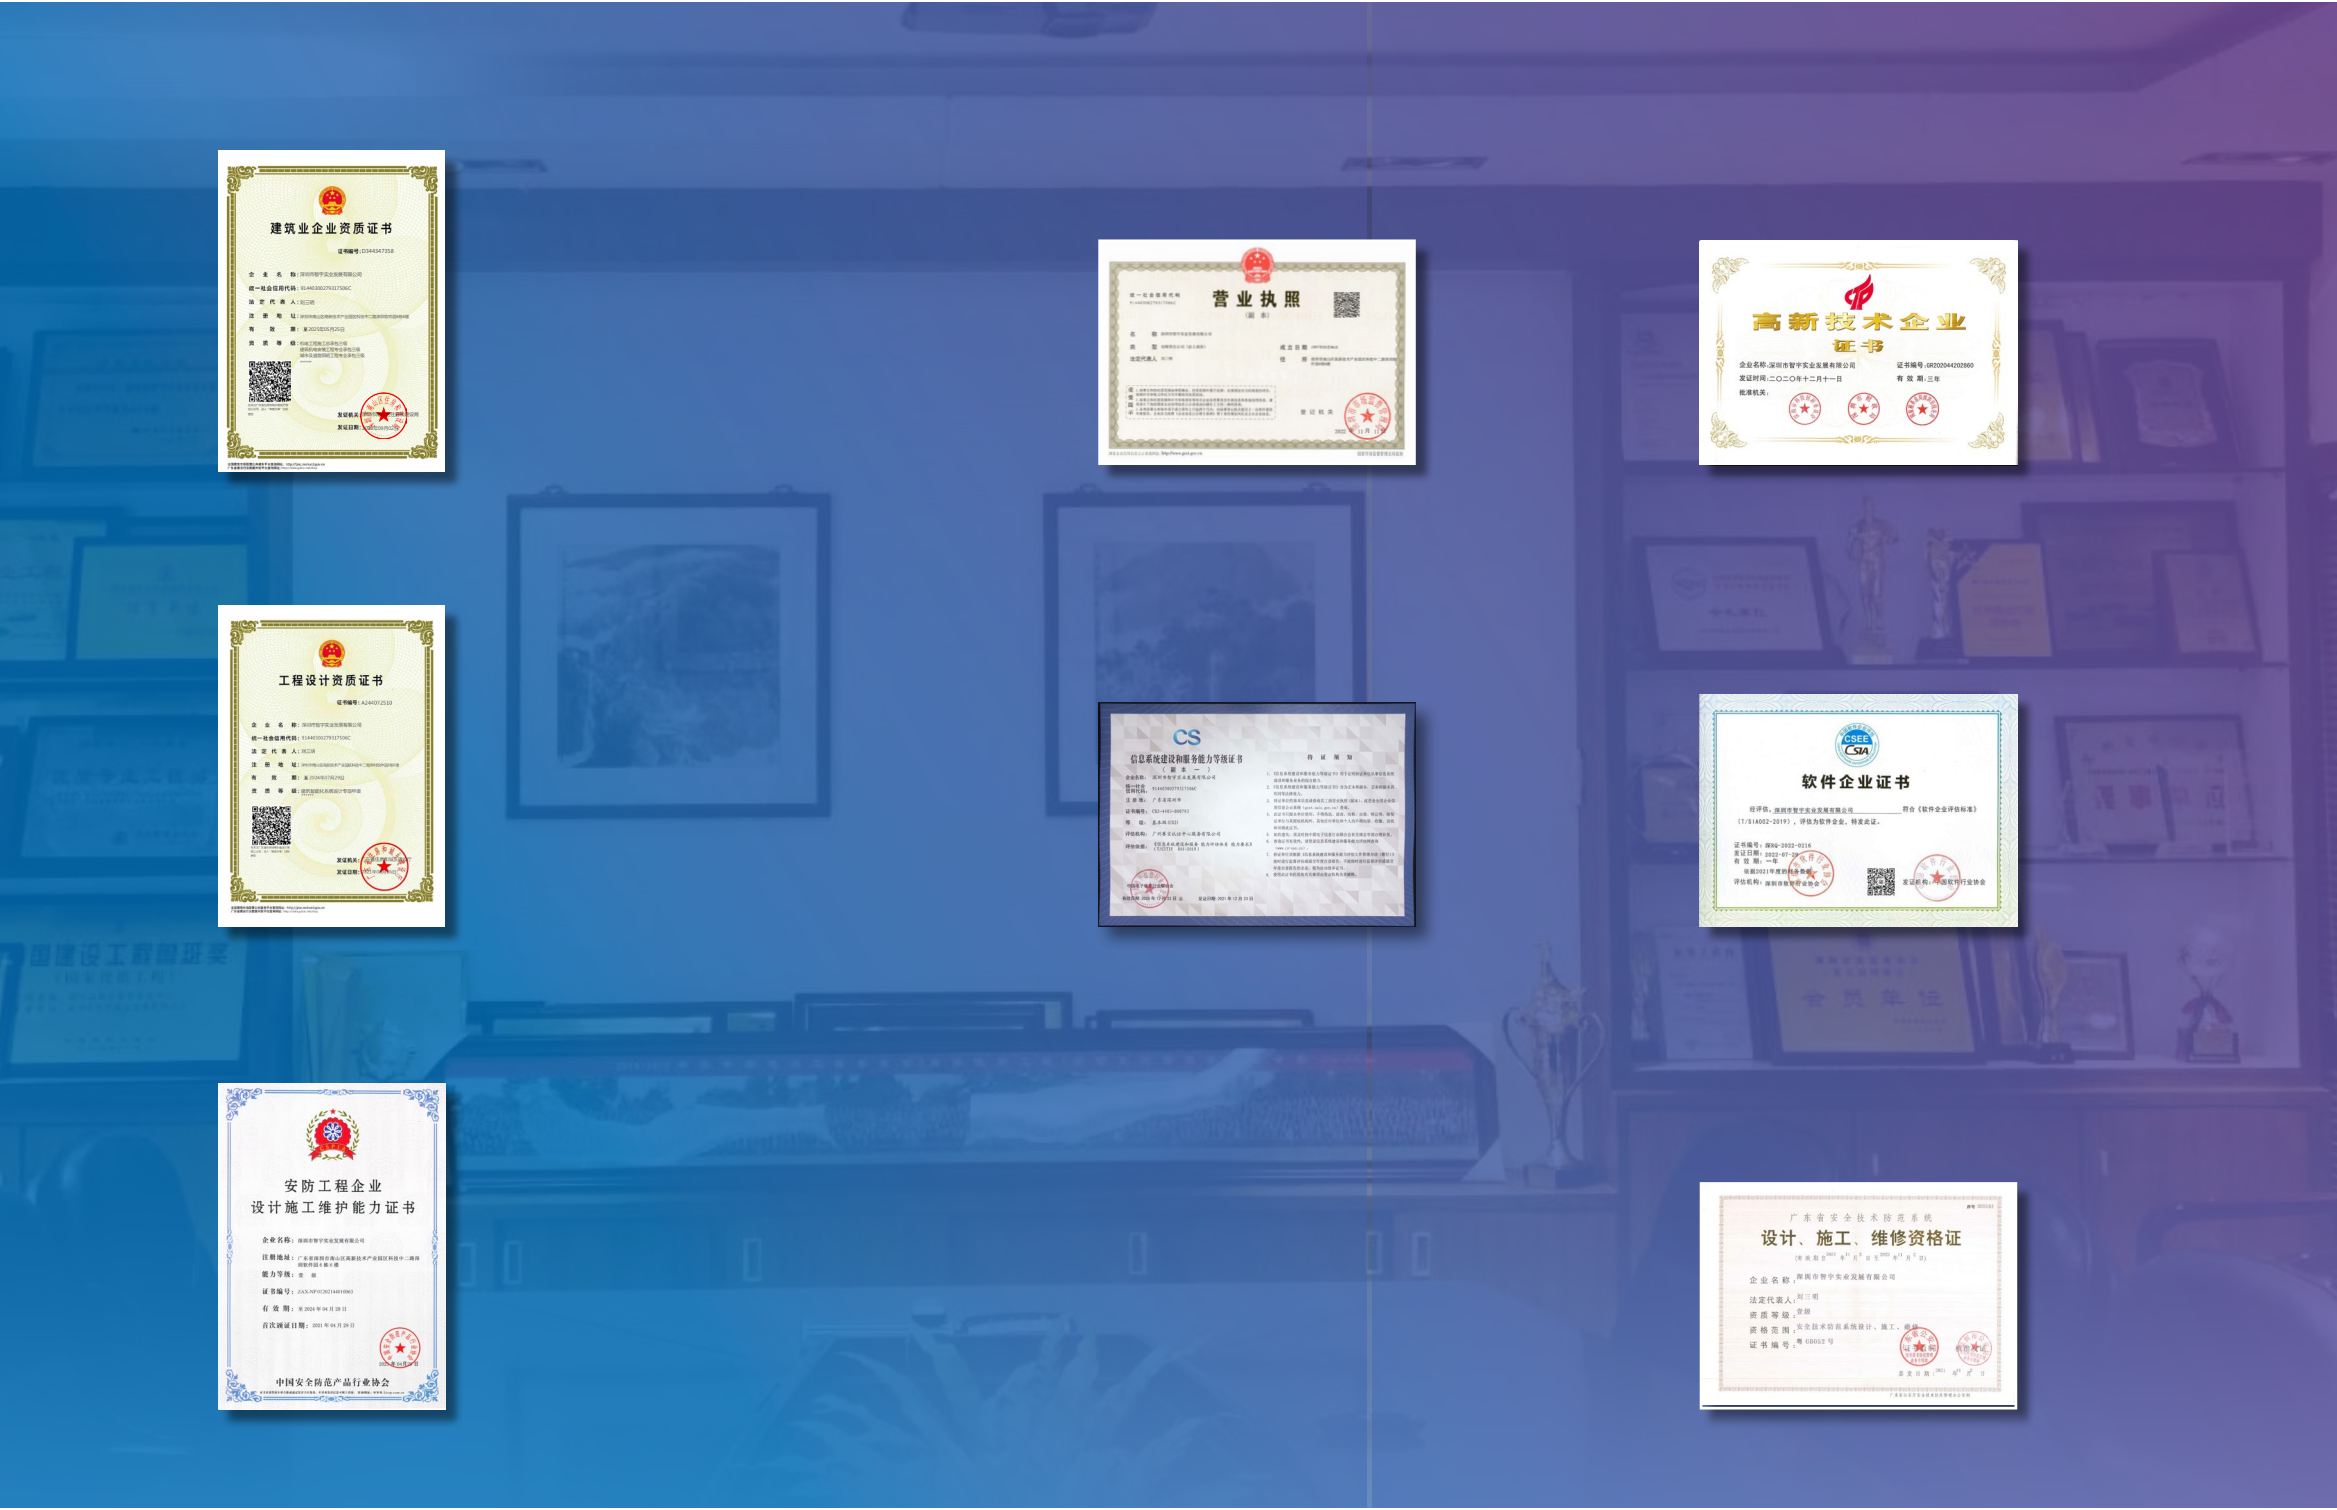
建筑业企业资质证书

证书编号：D344347358

企业名称：深圳市智宇实业发展有限公司

统一社会信用代码：91440300279317506C

法定代表人：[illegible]

注册地址：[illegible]

有效期：至2025年05月25日

资质等级：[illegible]

发证机关：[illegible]

发证日期：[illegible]

营业执照

（副本）

高新技术企业

证书

企业名称：深圳市智宇实业发展有限公司

证书编号：GR202044202860

发证时间：二〇二〇年十二月十一日

有效期：三年

批准机关：

工程设计资质证书

证书编号：A244072510

企业名称：深圳市智宇实业发展有限公司

统一社会信用代码：91440300279317506C

有效期：至2024年07月29日

发证机关：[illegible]

发证日期：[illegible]

CS

信息系统建设和服务能力等级证书

（副本一）

特证须知

软件企业证书

CSEE CSIA

经评估，深圳市智宇实业发展有限公司符合《软件企业评估标准》（T/SIA002-2019），评估为软件企业，特发此证。

证书编号：深RQ-2022-0216

发证日期：2022-07-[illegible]

有效期：一年

评估机构：深圳市软件行业协会

发证机构：中国软件行业协会

安防工程企业

设计施工维护能力证书

企业名称：深圳市智宇实业发展有限公司

注册地址：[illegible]

能力等级：壹级

证书编号：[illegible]

有效期：至2024年04月28日

首次颁证日期：2021年04月29日

中国安全防范产品行业协会

广东省安全技术防范系统

设计、施工、维修资格证

企业名称：深圳市智宇实业发展有限公司

法定代表人：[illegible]

资质等级：壹级

资格范围：安全技术防范系统设计、施工、维修

证书编号：粤 GB052 号